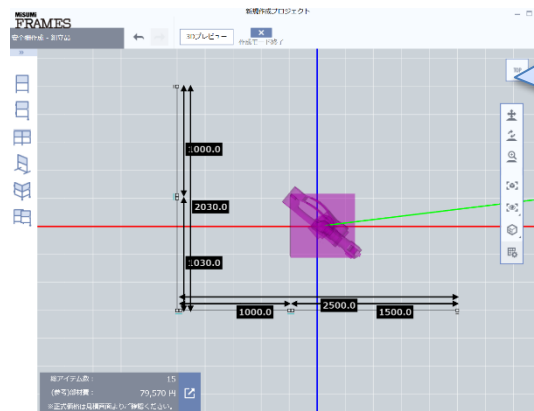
MISUMI
FRAMES

新規作成プロジェクト

安全機作成 - 割合品

3Dプレビュー

作成モード終了

1000.0

2030.0

1030.0

1000.0

2500.0

1500.0

総アイテム数：　15

(参考)購入額：　79,570 円

※正式価格は見積画面よりご確認ください。